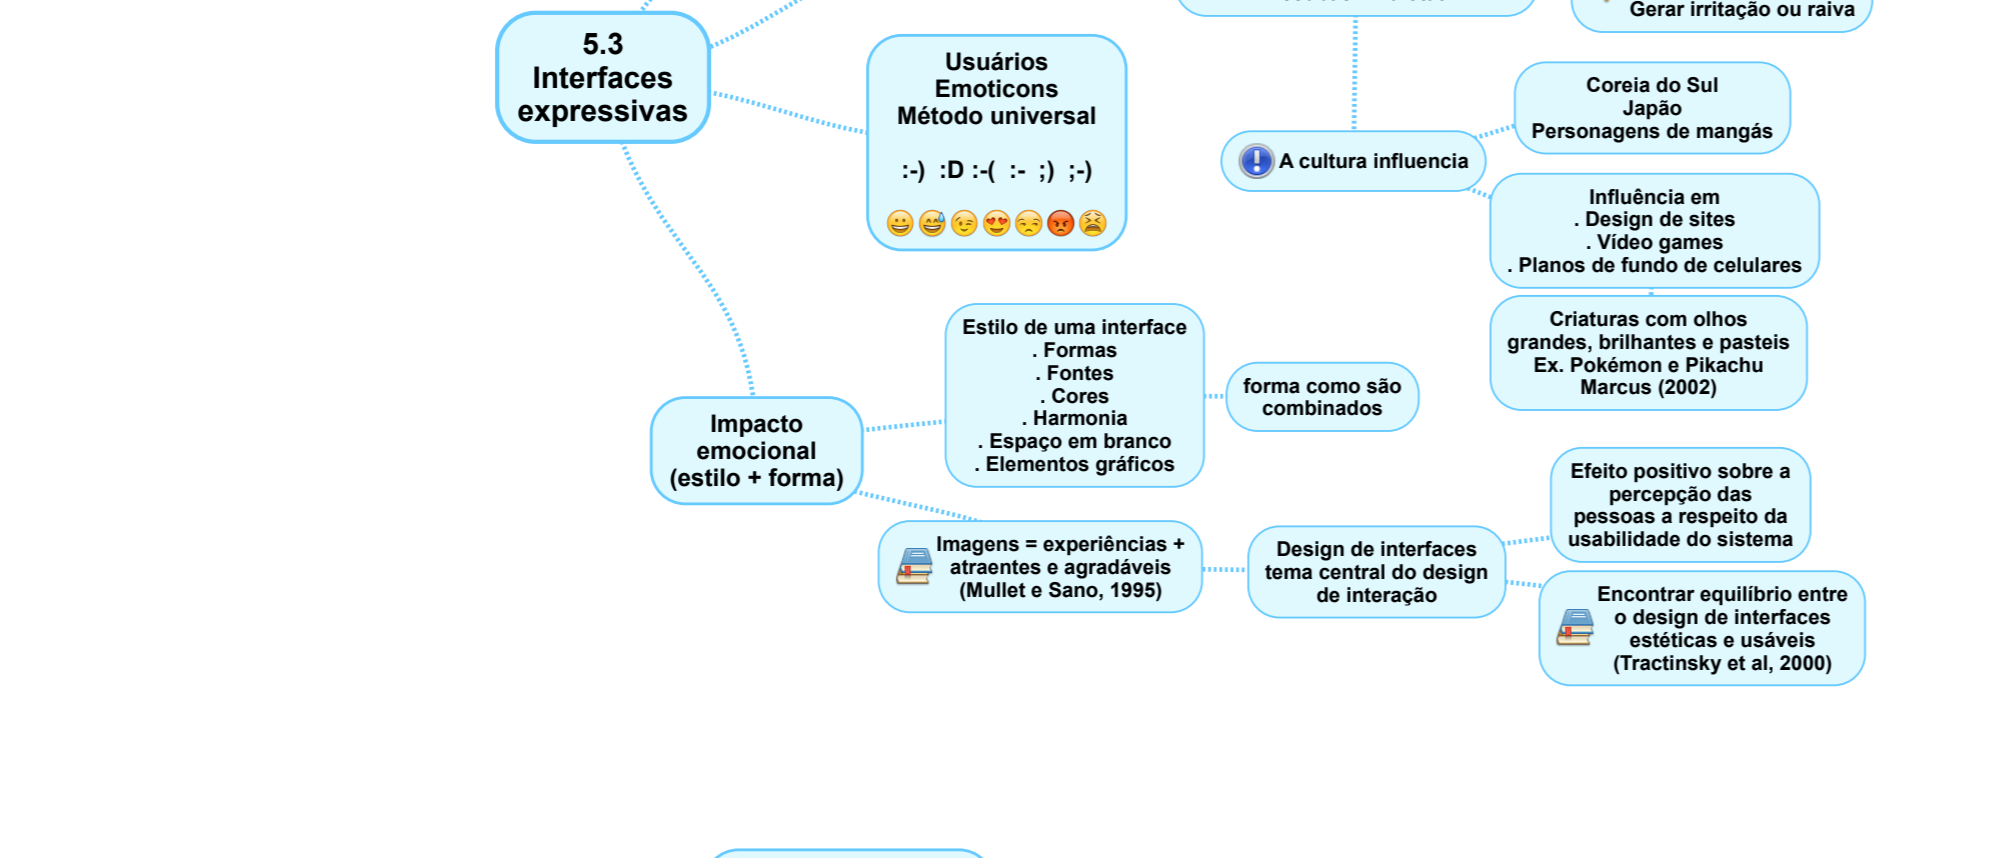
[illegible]

Gerar irritação ou raiva

5.3 Interfaces expressivas

Usuários
Emoticons
Método universal

:-) :D :-( :- ;) ;-)

A cultura influencia

Coreia do Sul
Japão
Personagens de mangás

Influência em
. Design de sites
. Vídeo games
. Planos de fundo de celulares

Criaturas com olhos grandes, brilhantes e pasteis
Ex. Pokémon e Pikachu
Marcus (2002)

Estilo de uma interface
. Formas
. Fontes
. Cores
. Harmonia
. Espaço em branco
. Elementos gráficos

forma como são combinados

Impacto emocional (estilo + forma)

Efeito positivo sobre a percepção das pessoas a respeito da usabilidade do sistema

Imagens = experiências + atraentes e agradáveis (Mullet e Sano, 1995)

Design de interfaces tema central do design de interação

Encontrar equilíbrio entre o design de interfaces estéticas e usáveis (Tractinsky et al, 2000)